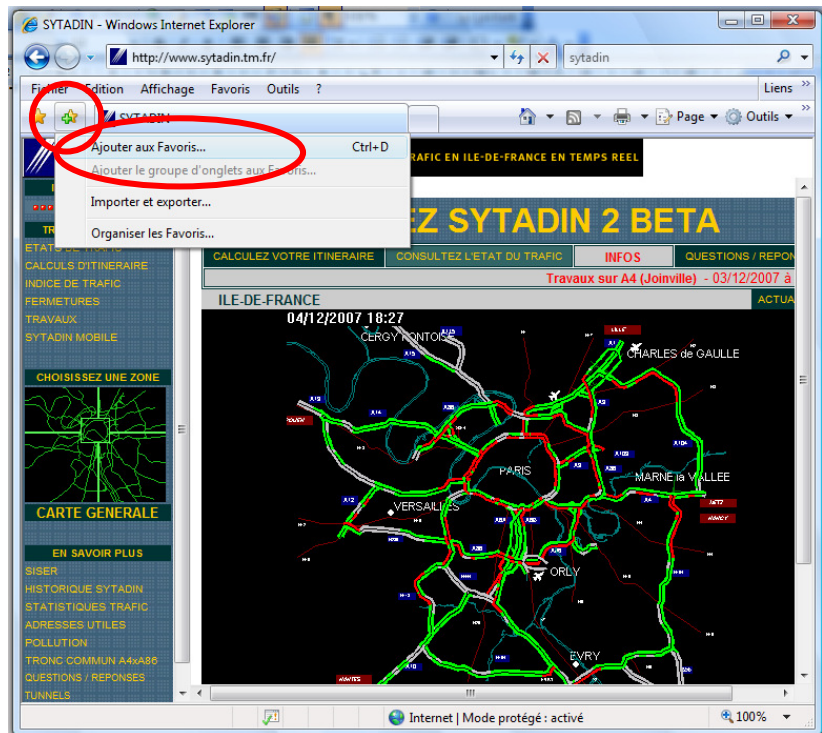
SYTADIN - Windows Internet Explorer

http://www.sytadin.tm.fr/

sytadin

Fichier Edition Affichage Favoris Outils ?

Liens

SYTADIN

Page Outils

Ajouter aux Favoris... Ctrl+D

Ajouter le groupe d'onglets aux Favoris...

Importer et exporter...

Organiser les Favoris...

TRAFIC EN ILE-DE-FRANCE EN TEMPS REEL

EZ SYTADIN 2 BETA

CALCULEZ VOTRE ITINERAIRE

CONSULTEZ L'ETAT DU TRAFIC

INFOS

QUESTIONS / REPON

Travaux sur A4 (Joinville) - 03/12/2007 à

ILE-DE-FRANCE

ACTUA

04/12/2007 18:27

ETATS DU TRAFIC

CALCULS D'ITINERAIRE

INDICE DE TRAFIC

FERMETURES

TRAVAUX

SYTADIN MOBILE

CHOISISSEZ UNE ZONE

CARTE GENERALE

EN SAVOIR PLUS

SISER

HISTORIQUE SYTADIN

STATISTIQUES TRAFIC

ADRESSES UTILES

POLLUTION

TRONC COMMUN A4xA86

QUESTIONS / REPONSES

TUNNELS

CERGY PONTOISE

CHARLES de GAULLE

PARIS

MARNE la VALLEE

VERSAILLES

ORLY

EVRY

Internet | Mode protégé : activé

100%